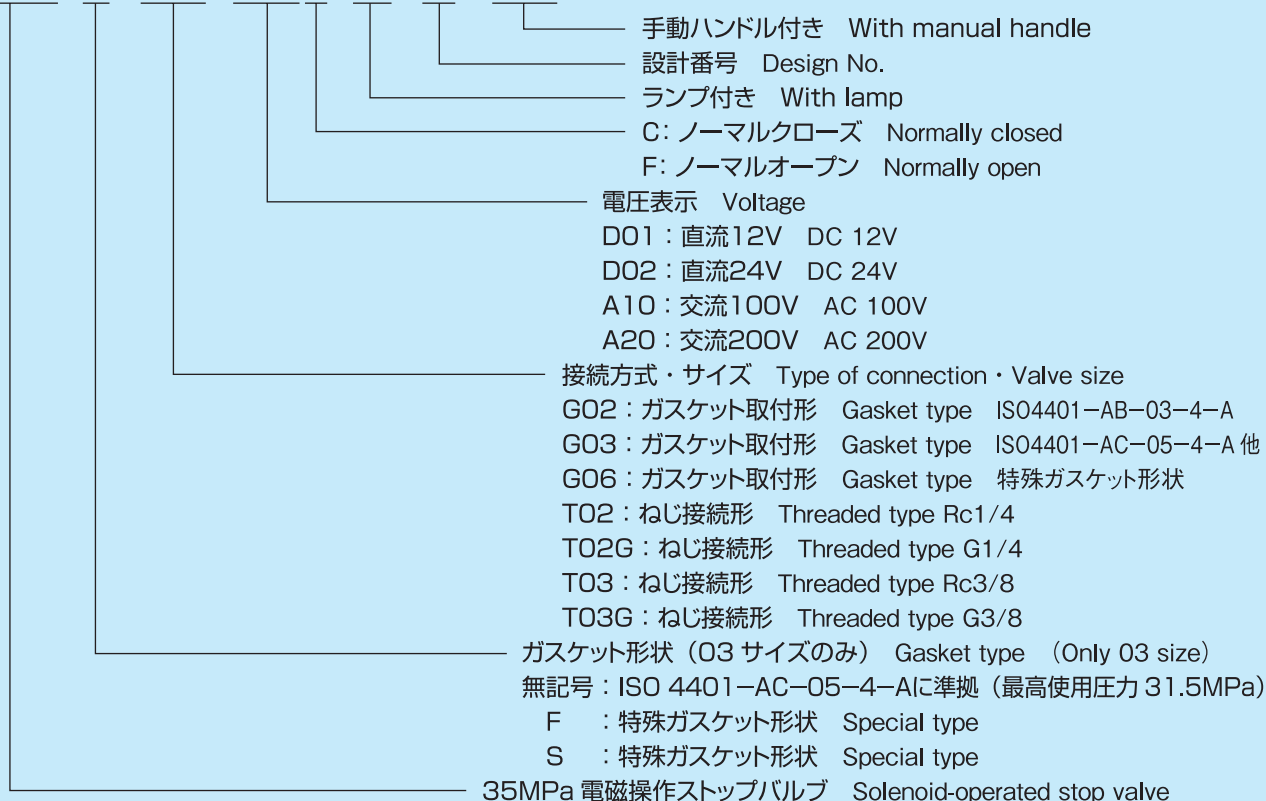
手動ハンドル付き　With manual handle
設計番号　Design No.
ランプ付き　With lamp
C: ノーマルクローズ　Normally closed
F: ノーマルオープン　Normally open
電圧表示　Voltage
D01：直流12V　DC 12V
D02：直流24V　DC 24V
A10：交流100V　AC 100V
A20：交流200V　AC 200V
接続方式・サイズ　Type of connection・Valve size
G02：ガスケット取付形　Gasket type　ISO4401−AB−03−4−A
G03：ガスケット取付形　Gasket type　ISO4401−AC−05−4−A 他
G06：ガスケット取付形　Gasket type　特殊ガスケット形状
T02：ねじ接続形　Threaded type Rc1/4
T02G：ねじ接続形　Threaded type G1/4
T03：ねじ接続形　Threaded type Rc3/8
T03G：ねじ接続形　Threaded type G3/8
ガスケット形状（03 サイズのみ）　Gasket type　(Only 03 size)
無記号：ISO 4401−AC−05−4−Aに準拠（最高使用圧力 31.5MPa）
F　：特殊ガスケット形状　Special type
S　：特殊ガスケット形状　Special type
35MPa 電磁操作ストップバルブ　Solenoid-operated stop valve